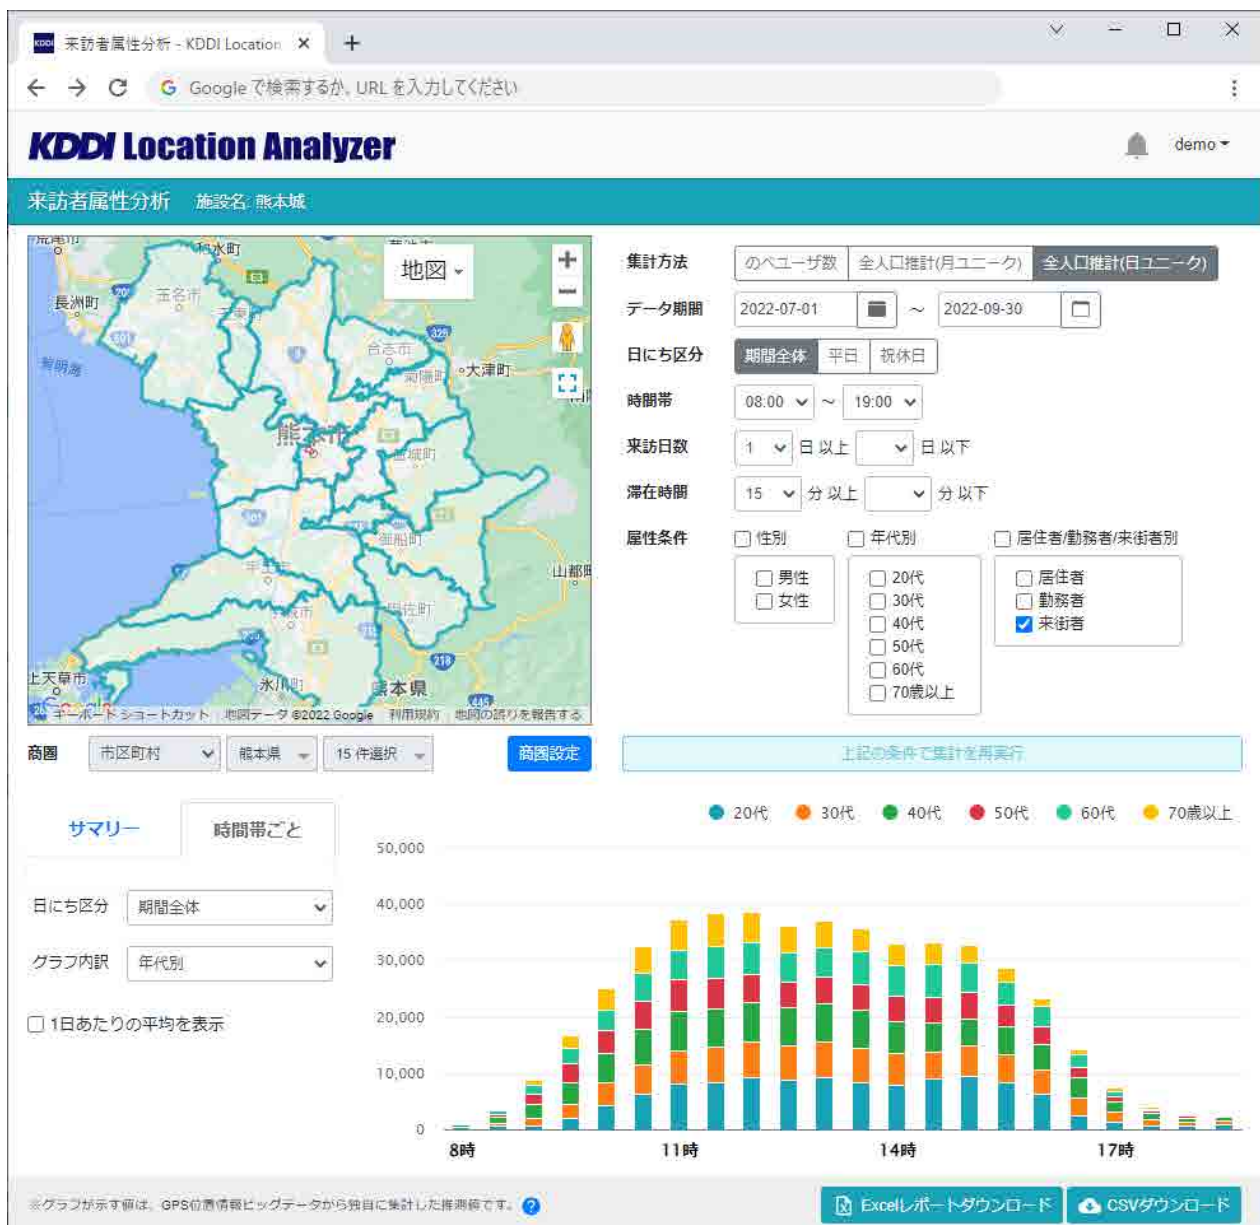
来訪者属性分析 - KDDI Location ×
+
Google で検索するか、URL を入力してください

KDDI Location Analyzer
demo

来訪者属性分析 施設名: 熊本城

地図
長洲町
玉名市
合志市
大津町
熊本市
益城町
御船町
山都町
甲佐町
上天草市
氷川町
熊本県
キーボードショートカット 地図データ ©2022 Google 利用規約 地図の誤りを報告する

集計方法 のべユーザ数 全人口推計(月ユニーク) 全人口推計(日ユニーク)
データ期間 2022-07-01 ~ 2022-09-30
日にち区分 期間全体 平日 祝休日
時間帯 08:00 ~ 19:00
来訪日数 1 日 以上 日 以下
滞在時間 15 分 以上 分 以下
属性条件 性別 年代別 居住者/勤務者/来街者別
男性
女性
20代
30代
40代
50代
60代
70歳以上
居住者
勤務者
来街者

商圏 市区町村 熊本県 15 件選択 商圏設定
上記の条件で集計を再実行

サマリー 時間帯ごと
日にち区分 期間全体
グラフ内訳 年代別
1日あたりの平均を表示

20代 30代 40代 50代 60代 70歳以上
50,000
40,000
30,000
20,000
10,000
0
8時
11時
14時
17時

※グラフが示す値は、GPS位置情報ビッグデータから独自に集計した推測値です。
Excelレポートダウンロード
CSVダウンロード